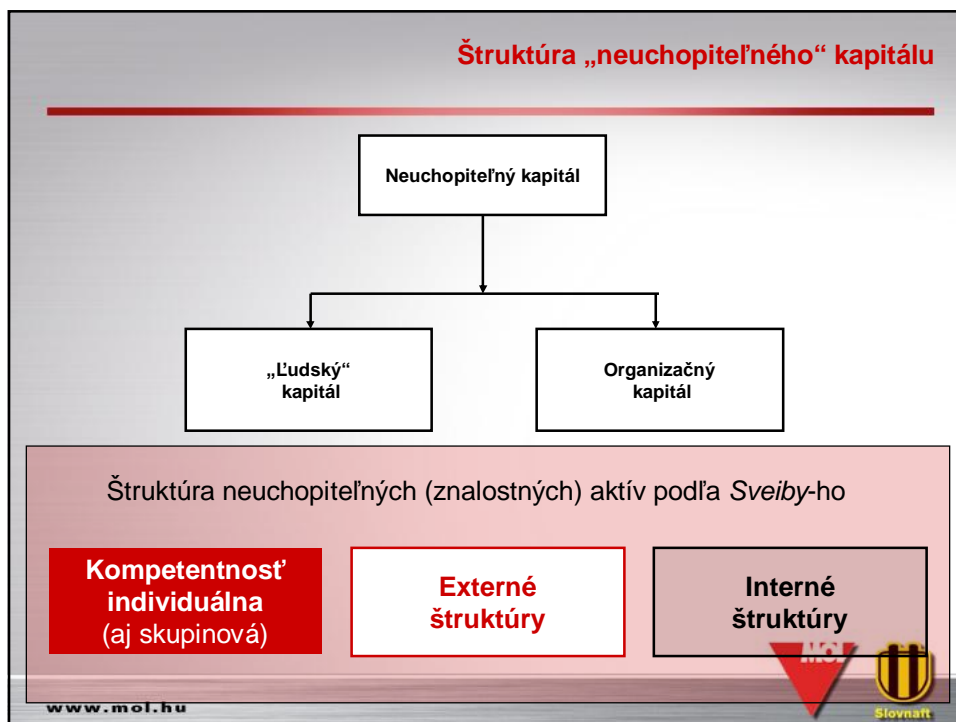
Štruktúra „neuchopiteľného" kapitálu

Neuchopiteľný kapitál

„Ľudský" kapitál

Organizačný kapitál

Štruktúra neuchopiteľných (znalostných) aktív podľa *Sveiby*-ho

Kompetentnosť individuálna (aj skupinová)

Externé štruktúry

Interné štruktúry

MOL

Slovnaft

www.mol.hu